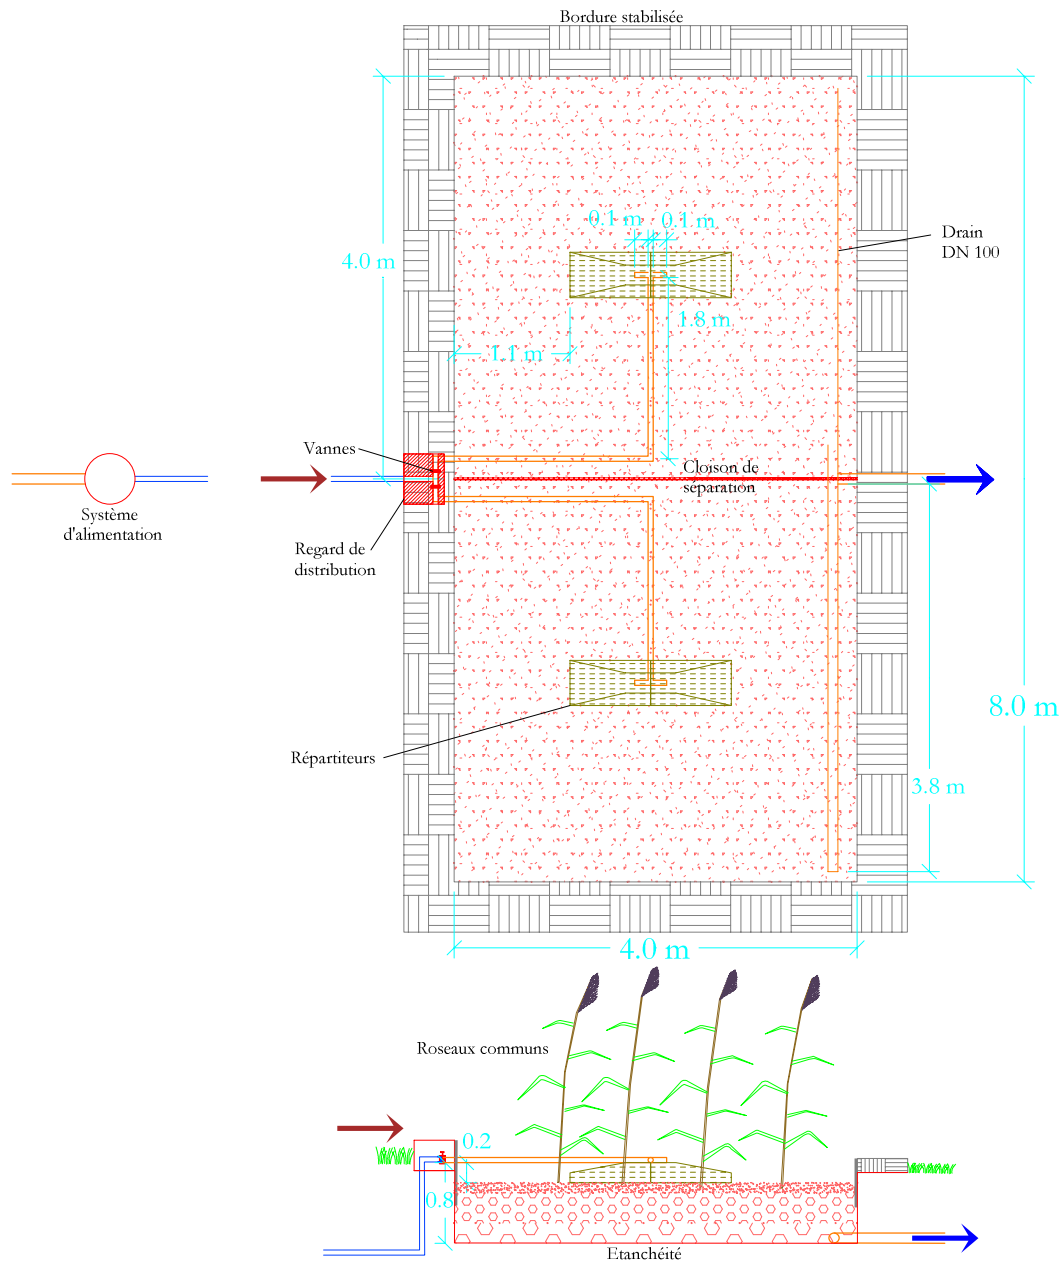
Bordure stabilisée

4.0 m

0.1 m

0.1 m

Drain
DN 100

1.8 m

1.1 m

Vannes

Cloison de séparation

Système d'alimentation

Regard de distribution

8.0 m

Répartiteurs

3.8 m

4.0 m

Roseaux communs

0.2

0.8

Etanchéité